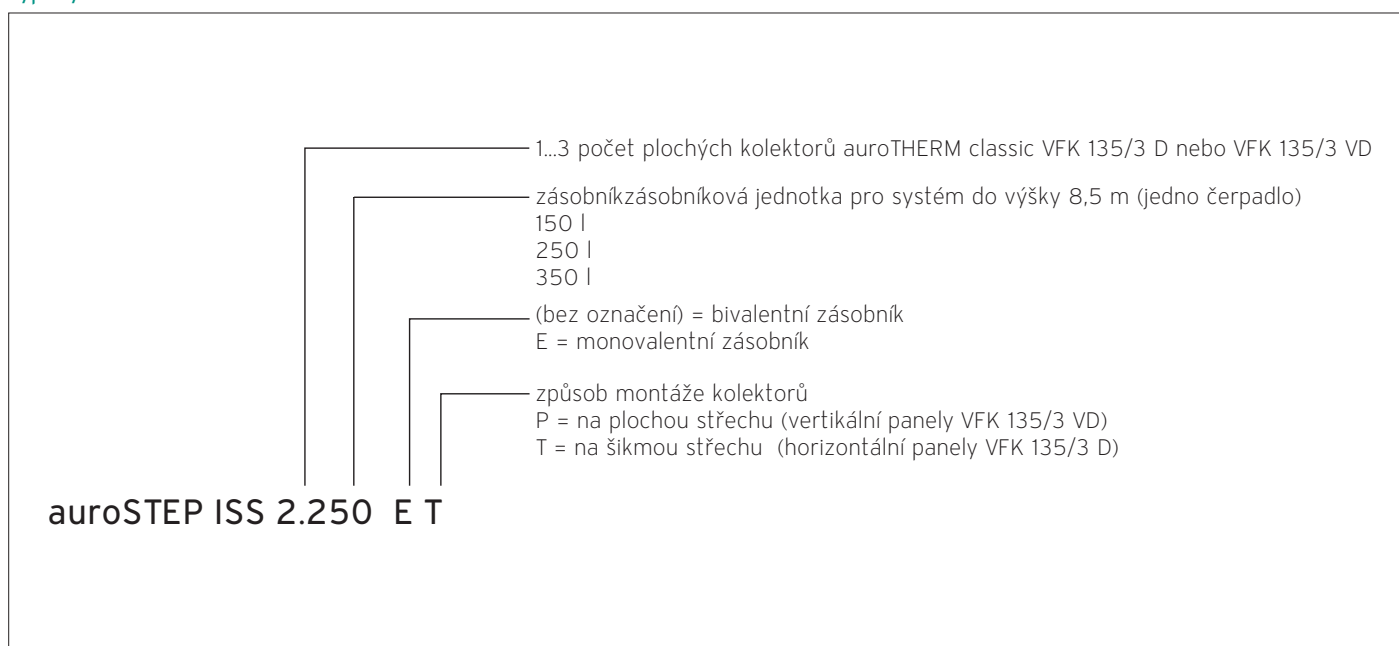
1...3 počet plochých kolektorů auroTHERM classic VFK 135/3 D nebo VFK 135/3 VD

zásobníkzásobníková jednotka pro systém do výšky 8,5 m (jedno čerpadlo)
150 l
250 l
350 l

(bez označení) = bivalentní zásobník
E = monovalentní zásobník

způsob montáže kolektorů
P = na plochou střechu (vertikální panely VFK 135/3 VD)
T = na šikmou střechu (horizontální panely VFK 135/3 D)

auroSTEP ISS 2.250 E T